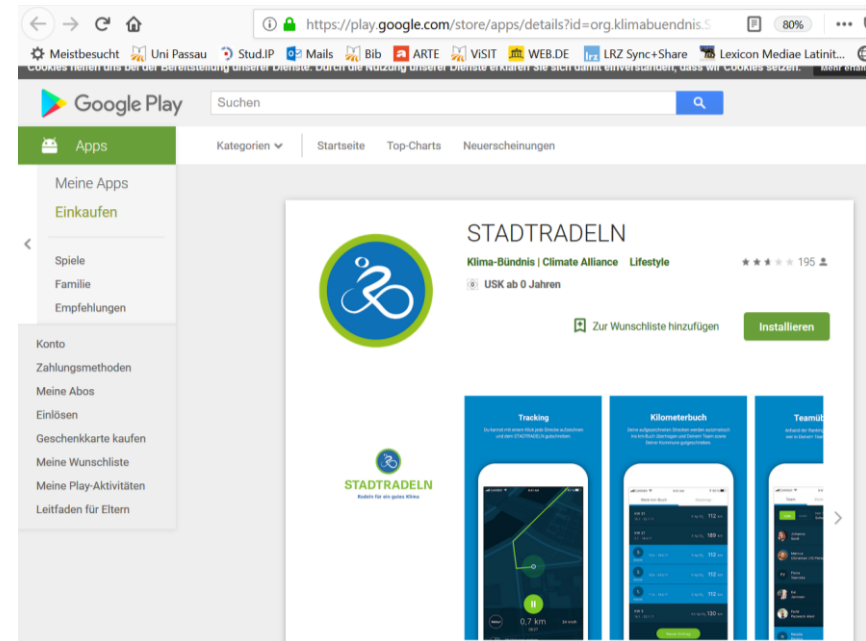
https://play.google.com/store/apps/details?id=org.klimabuendnis.S

80%

Meistbesucht Uni Passau Stud.IP Mails Bib ARTE ViSIT WEB.DE LRZ Sync+Share Lexicon Mediae Latinit...

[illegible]

Google Play

Suchen

Apps

Kategorien Startseite Top-Charts Neuerscheinungen

Meine Apps
Einkaufen

Spiele
Familie
Empfehlungen

Konto
Zahlungsmethoden
Meine Abos
Einlösen
Geschenkkarte kaufen
Meine Wunschliste
Meine Play-Aktivitäten
Leitfaden für Eltern

STADTRADELN

Klima-Bündnis | Climate Alliance Lifestyle

195

USK ab 0 Jahren

Zur Wunschliste hinzufügen

Installieren

STADTRADELN
Radeln für ein gutes Klima

Tracking

Kilometerbuch

Teamüb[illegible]

0,7 km